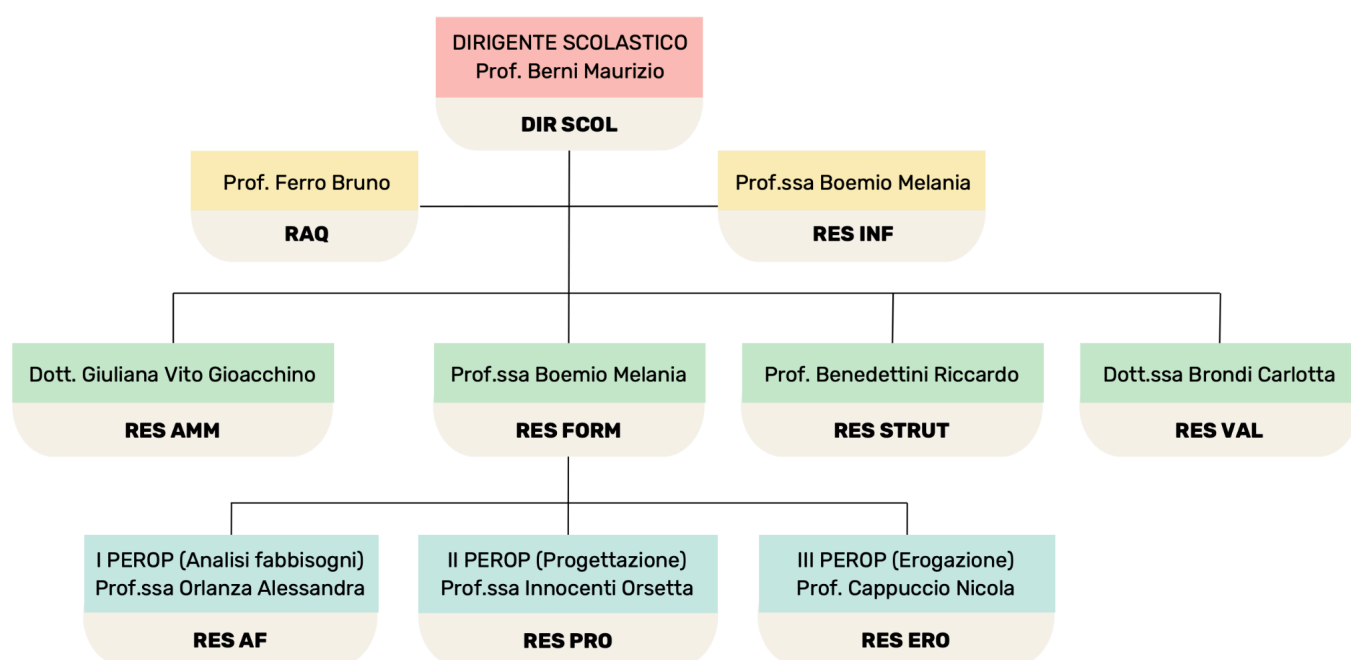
DIRIGENTE SCOLASTICO
Prof. Berni Maurizio

DIR SCOL

Prof. Ferro Bruno

RAQ

Prof.ssa Boemio Melania

RES INF

Dott. Giuliana Vito Gioacchino

RES AMM

Prof.ssa Boemio Melania

RES FORM

Prof. Benedettini Riccardo

RES STRUT

Dott.ssa Brondi Carlotta

RES VAL

I PEROP (Analisi fabbisogni)
Prof.ssa Orlanza Alessandra

RES AF

II PEROP (Progettazione)
Prof.ssa Innocenti Orsetta

RES PRO

III PEROP (Erogazione)
Prof. Cappuccio Nicola

RES ERO